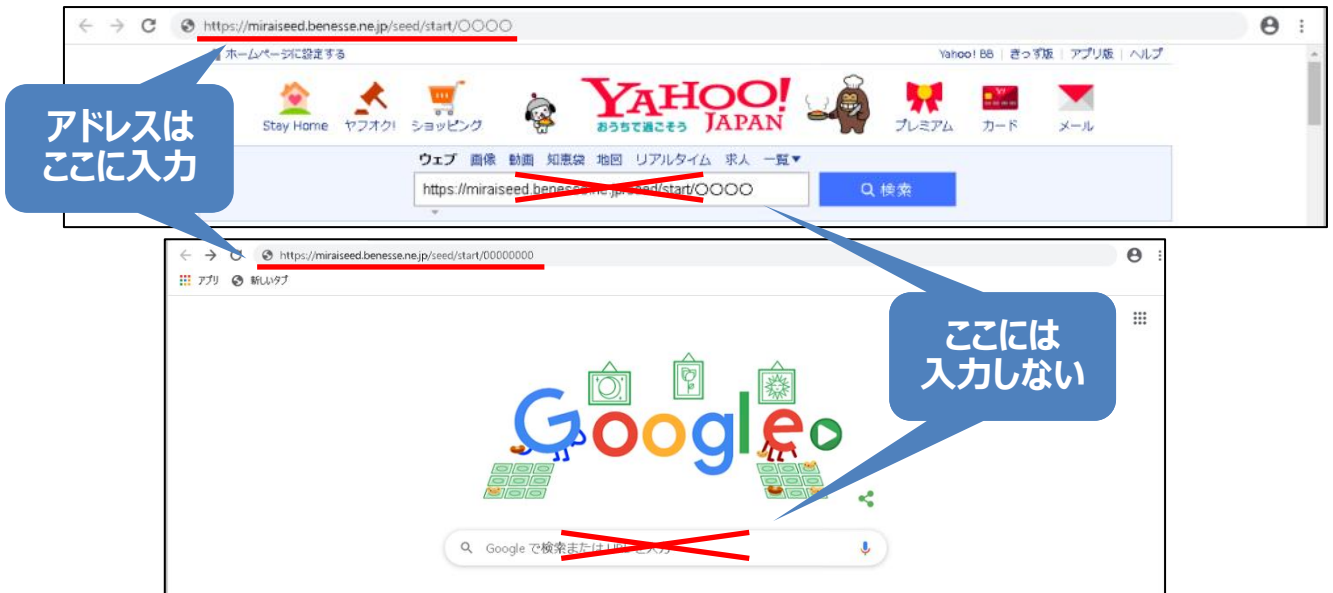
https://miraiseed.benesse.ne.jp/seed/start/○○○○

ホームページに設定する

Yahoo! BB | きっず版 | アプリ版 | ヘルプ

Stay Home ヤフオク! ショッピング

YAHOO! JAPAN おうちで過ごそう

プレミアム カード メール

ウェブ 画像 動画 知恵袋 地図 リアルタイム 求人 一覧▼

https://miraiseed.benesse.ne.jp/seed/start/○○○○

検索

アドレスはここに入力

https://miraiseed.benesse.ne.jp/seed/start/00000000

アプリ 新しいタブ

ここには入力しない

Google

Google で検索または URL を入力